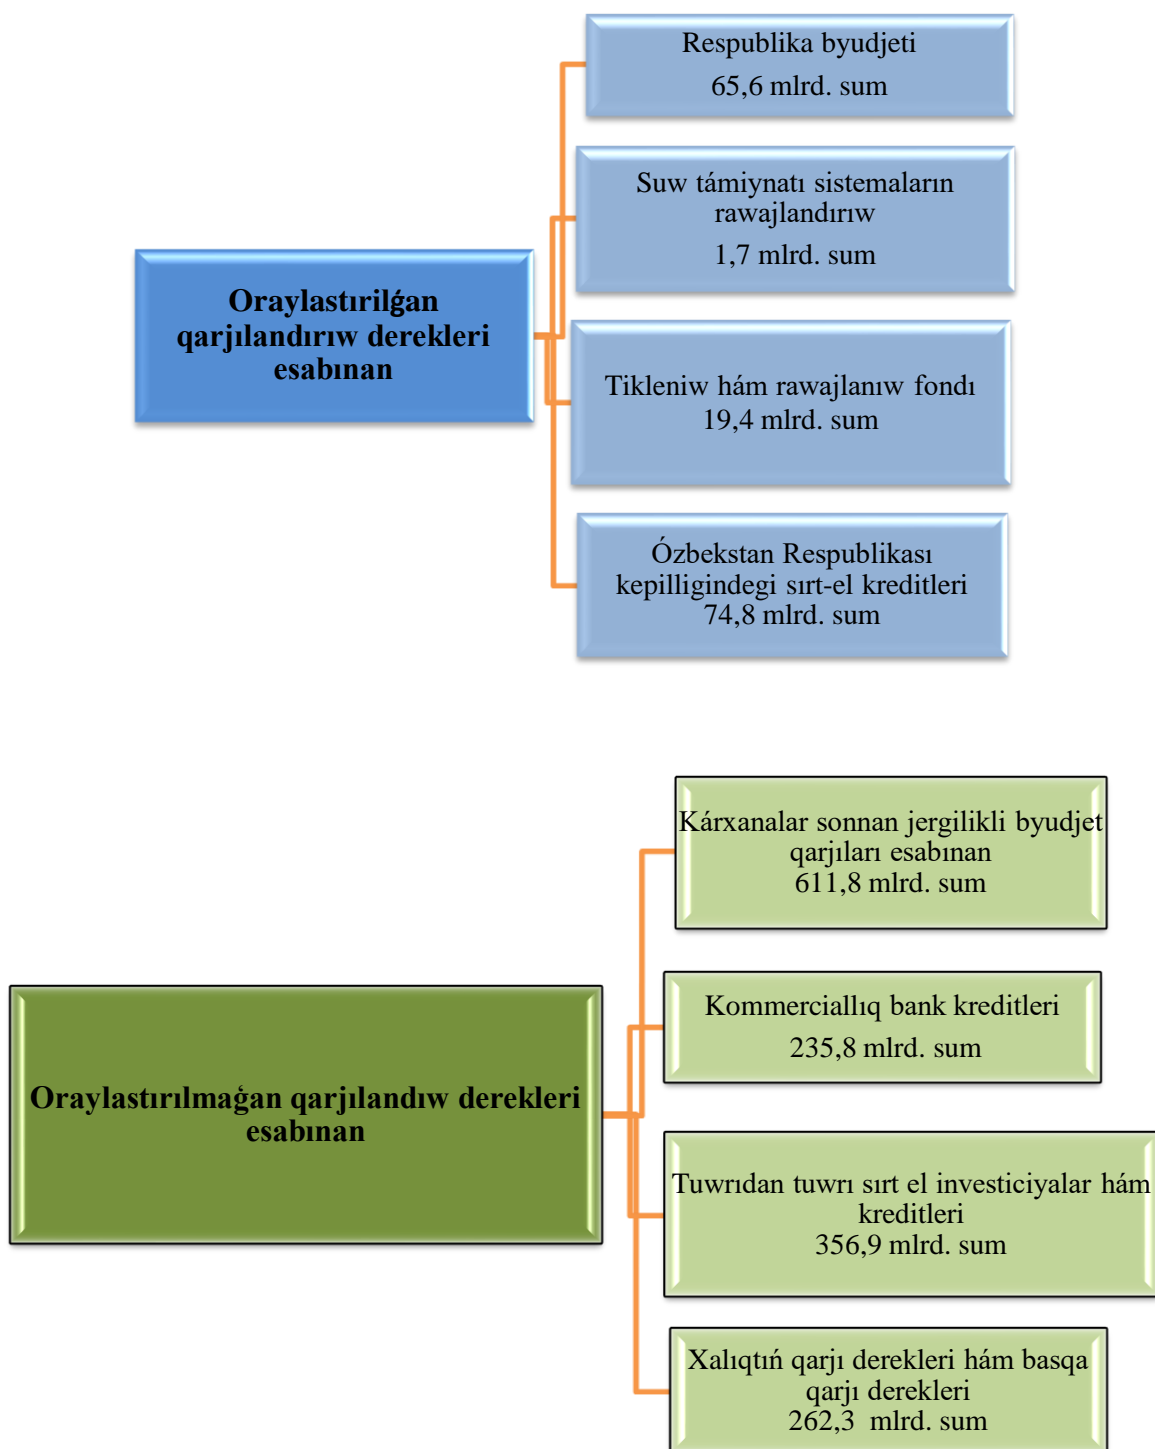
Oraylastırılǵan qarjılandırıw derekleri esabınan

Respublika byudjeti
65,6 mlrd. sum

Suw támiynatı sistemaların rawajlandırıw
1,7 mlrd. sum

Tikleniw hám rawajlanıw fondı
19,4 mlrd. sum

Ózbekstan Respublikası kepilligindegi sırt-el kreditleri
74,8 mlrd. sum

Oraylastırılmaǵan qarjılandıw derekleri esabınan

Kárxanalar sonnan jergilikli byudjet qarjıları esabınan
611,8 mlrd. sum

Kommerciallıq bank kreditleri
235,8 mlrd. sum

Tuwrıdan tuwrı sırt el investiciyalar hám kreditleri
356,9 mlrd. sum

Xalıqtıń qarjı derekleri hám basqa qarjı derekleri
262,3 mlrd. sum